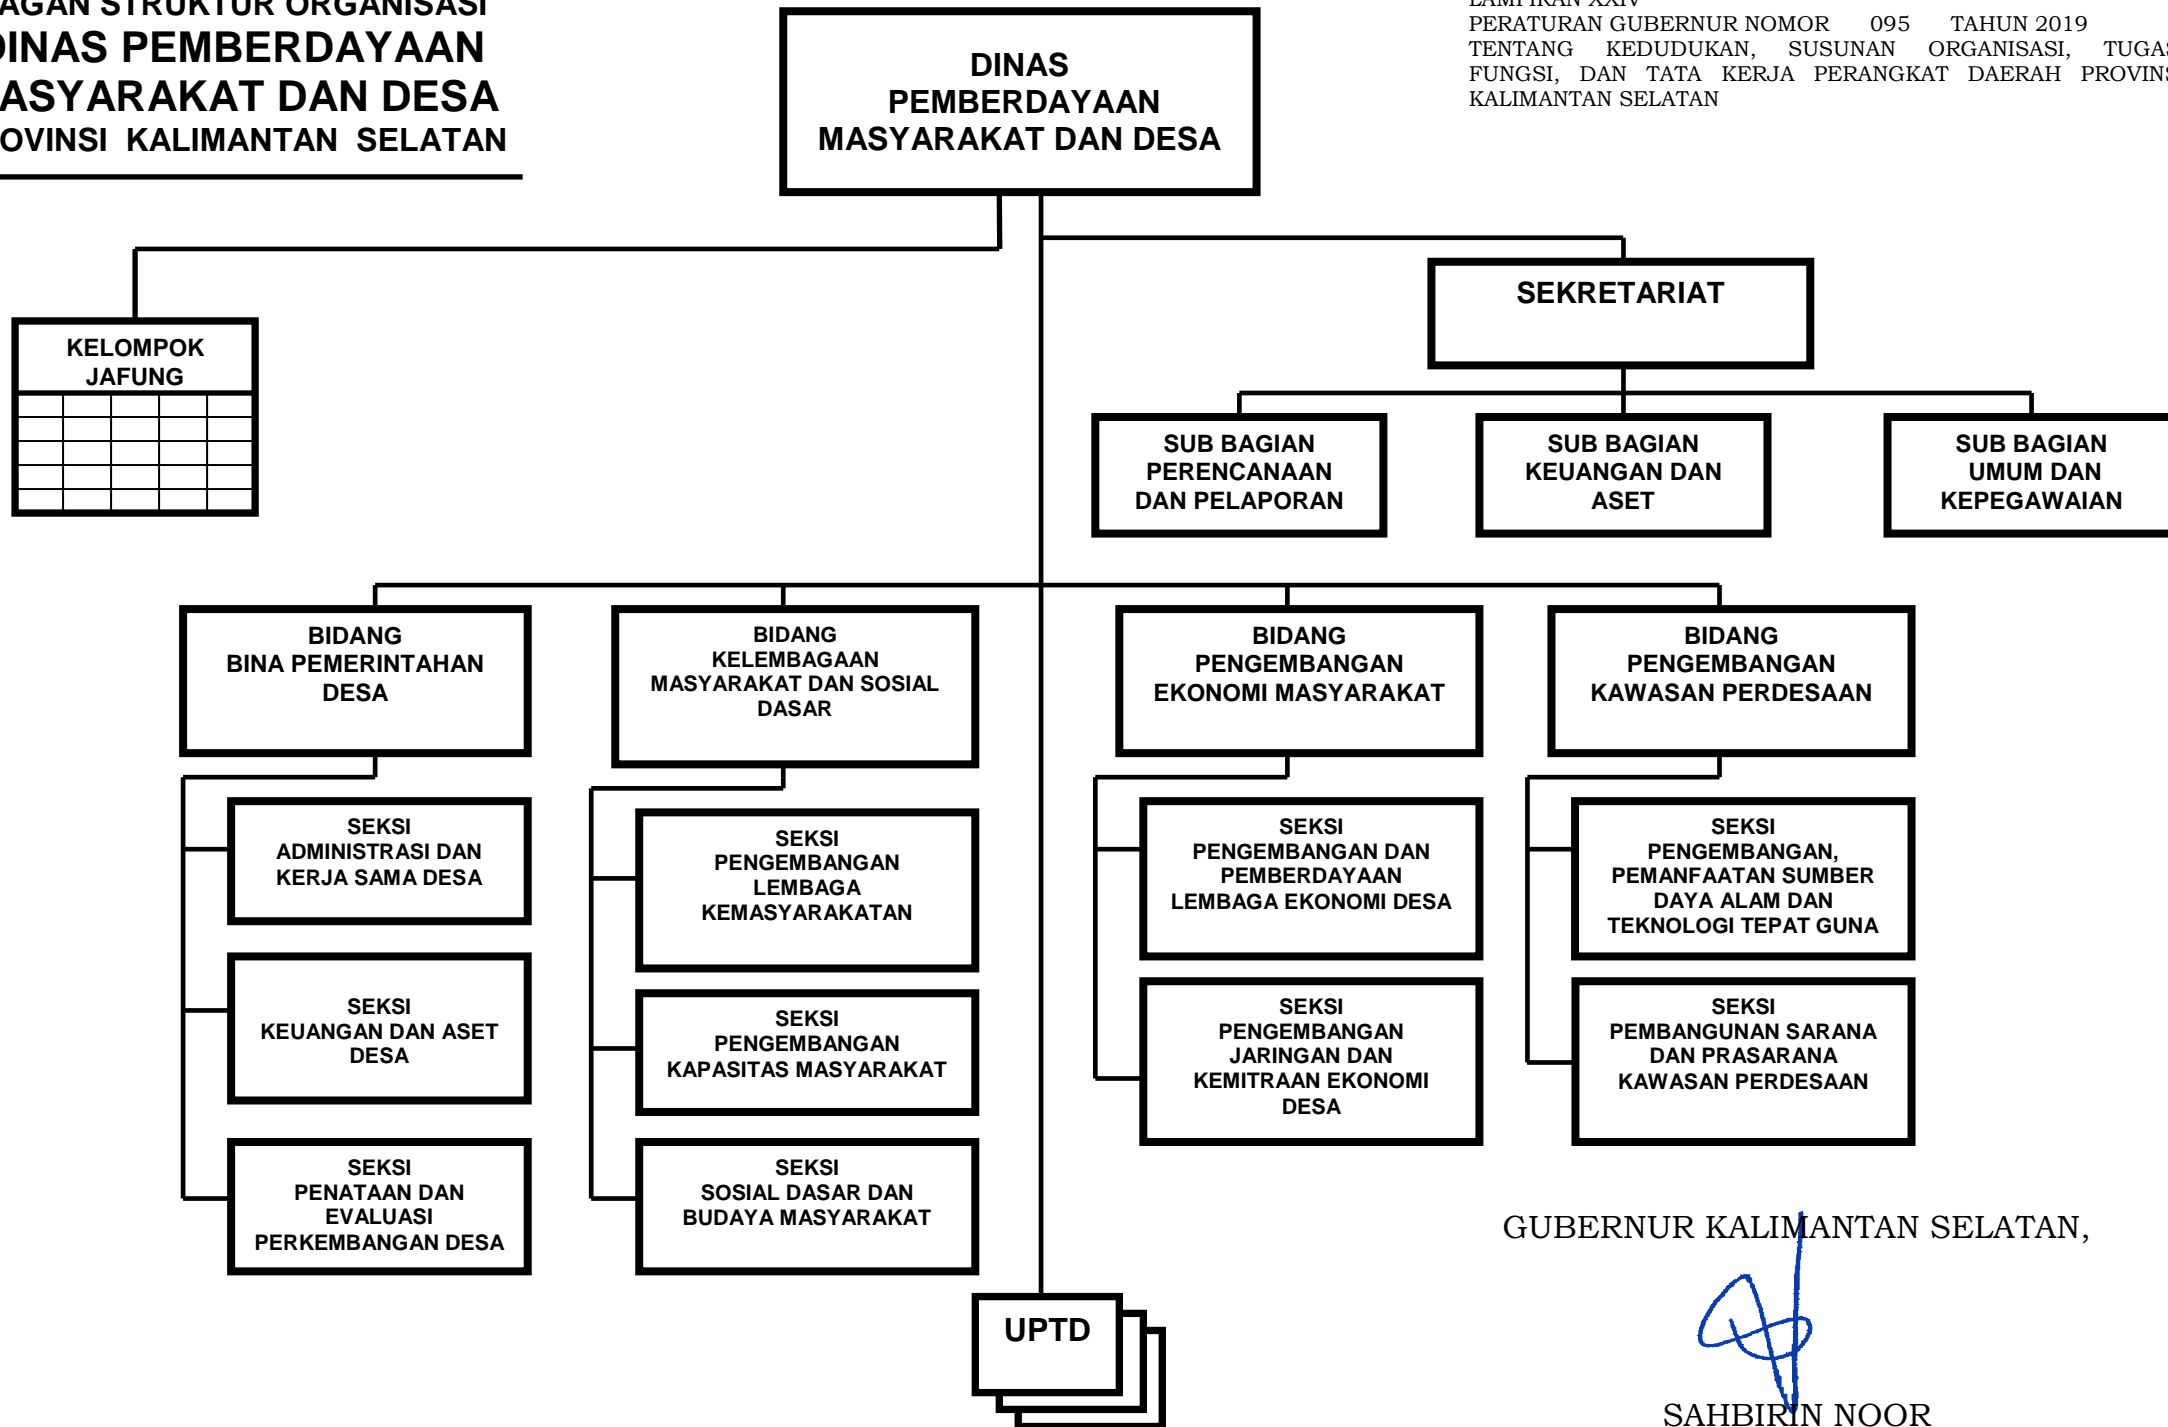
AGAN STRUKTUR ORGANISASI
DINAS PEMBERDAYAAN
ASYARAKAT DAN DESA
OVINSI KALIMANTAN SELATAN

LAMPIRAN XXIV
PERATURAN GUBERNUR NOMOR 095 TAHUN 2019
TENTANG KEDUDUKAN, SUSUNAN ORGANISASI, TUGAS
FUNGSI, DAN TATA KERJA PERANGKAT DAERAH PROVINS
KALIMANTAN SELATAN

DINAS PEMBERDAYAAN MASYARAKAT DAN DESA

KELOMPOK JAFUNG

SEKRETARIAT

SUB BAGIAN PERENCANAAN DAN PELAPORAN

SUB BAGIAN KEUANGAN DAN ASET

SUB BAGIAN UMUM DAN KEPEGAWAIAN

BIDANG BINA PEMERINTAHAN DESA

BIDANG KELEMBAGAAN MASYARAKAT DAN SOSIAL DASAR

BIDANG PENGEMBANGAN EKONOMI MASYARAKAT

BIDANG PENGEMBANGAN KAWASAN PERDESAAN

SEKSI ADMINISTRASI DAN KERJA SAMA DESA

SEKSI KEUANGAN DAN ASET DESA

SEKSI PENATAAN DAN EVALUASI PERKEMBANGAN DESA

SEKSI PENGEMBANGAN LEMBAGA KEMASYARAKATAN

SEKSI PENGEMBANGAN KAPASITAS MASYARAKAT

SEKSI SOSIAL DASAR DAN BUDAYA MASYARAKAT

SEKSI PENGEMBANGAN DAN PEMBERDAYAAN LEMBAGA EKONOMI DESA

SEKSI PENGEMBANGAN JARINGAN DAN KEMITRAAN EKONOMI DESA

SEKSI PENGEMBANGAN, PEMANFAATAN SUMBER DAYA ALAM DAN TEKNOLOGI TEPAT GUNA

SEKSI PEMBANGUNAN SARANA DAN PRASARANA KAWASAN PERDESAAN

UPTD

GUBERNUR KALIMANTAN SELATAN,

SAHBIRIN NOOR